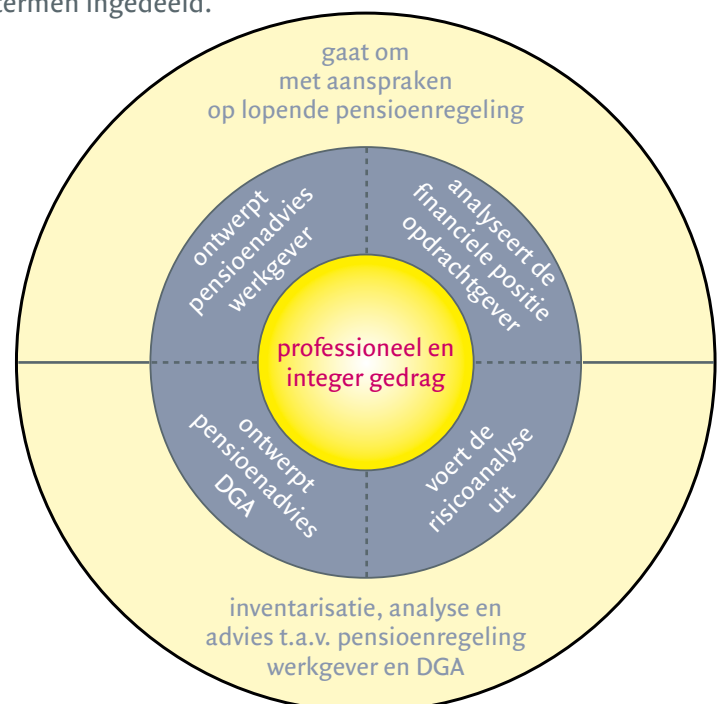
termen ingedeeld.

gaat om met aanspraken op lopende pensioenregeling

ontwerpt pensioenadvies werkgever

analyseert de financiele positie opdrachtgever

professioneel en integer gedrag

ontwerpt pensioenadvies DGA

voert de risicoanalyse uit

inventarisatie, analyse en advies t.a.v. pensioenregeling werkgever en DGA